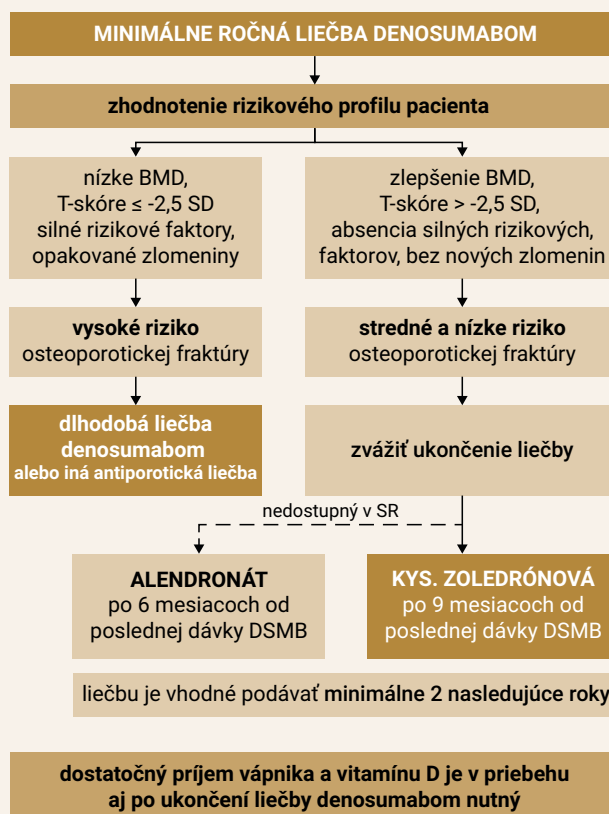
MINIMÁLNE ROČNÁ LIEČBA DENOSUMABOM

zhodnotenie rizikového profilu pacienta

nízke BMD, T-skóre ≤ -2,5 SD silné rizikové faktory, opakované zlomeniny

zlepšenie BMD, T-skóre > -2,5 SD, absencia silných rizikových, faktorov, bez nových zlomenin

**vysoké riziko** osteoporotickej fraktúry

**stredné a nízke riziko** osteoporotickej fraktúry

**dlhodobá liečba denosumabom alebo iná antiporotická liečba**

**zvážiť ukončenie liečby**

nedostupný v SR

**ALENDRONÁT** po 6 mesiacoch od poslednej dávky DSMB

**KYS. ZOLEDRÓNOVÁ** po 9 mesiacoch od poslednej dávky DSMB

liečbu je vhodné podávať **minimálne 2 nasledujúce roky**

**dostatočný príjem vápnika a vitamínu D je v priebehu aj po ukončení liečby denosumabom nutný**